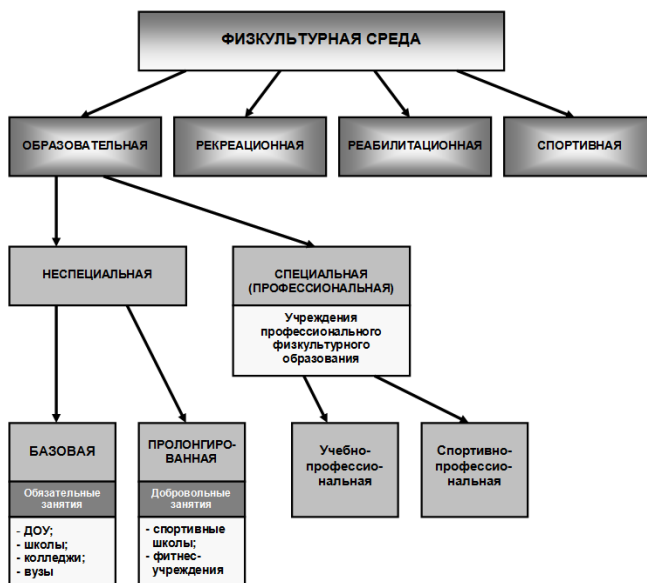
ФИЗКУЛЬТУРНАЯ СРЕДА

ОБРАЗОВАТЕЛЬНАЯ

РЕКРЕАЦИОННАЯ

РЕАБИЛИТАЦИОННАЯ

СПОРТИВНАЯ

НЕСПЕЦИАЛЬНАЯ

СПЕЦИАЛЬНАЯ (ПРОФЕССИОНАЛЬНАЯ)

Учреждения профессионального физкультурного образования

БАЗОВАЯ

Обязательные занятия

- ДОУ;
- школы;
- колледжи;
- вузы

ПРОЛОНГИРОВАННАЯ

Добровольные занятия

- спортивные школы;
- фитнес-учреждения

Учебно-профессиональная

Спортивно-профессиональная